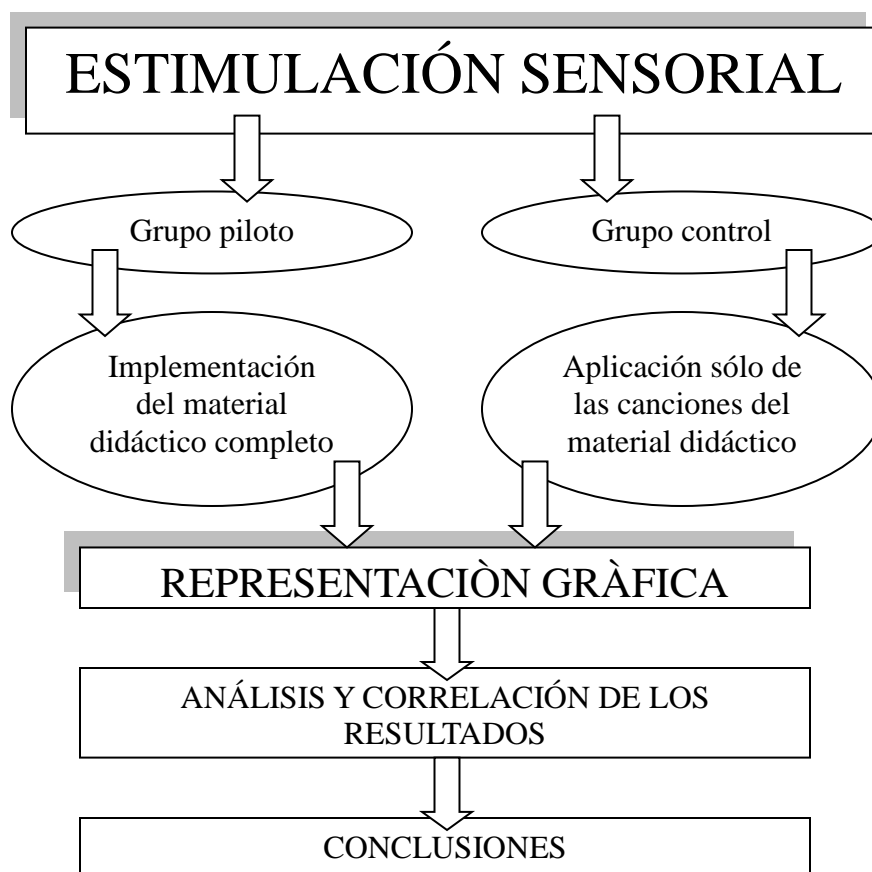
ESTIMULACIÓN SENSORIAL

Grupo piloto

Grupo control

Implementación del material didáctico completo

Aplicación sólo de las canciones del material didáctico

REPRESENTACIÒN GRÀFICA

ANÁLISIS Y CORRELACIÓN DE LOS RESULTADOS

CONCLUSIONES